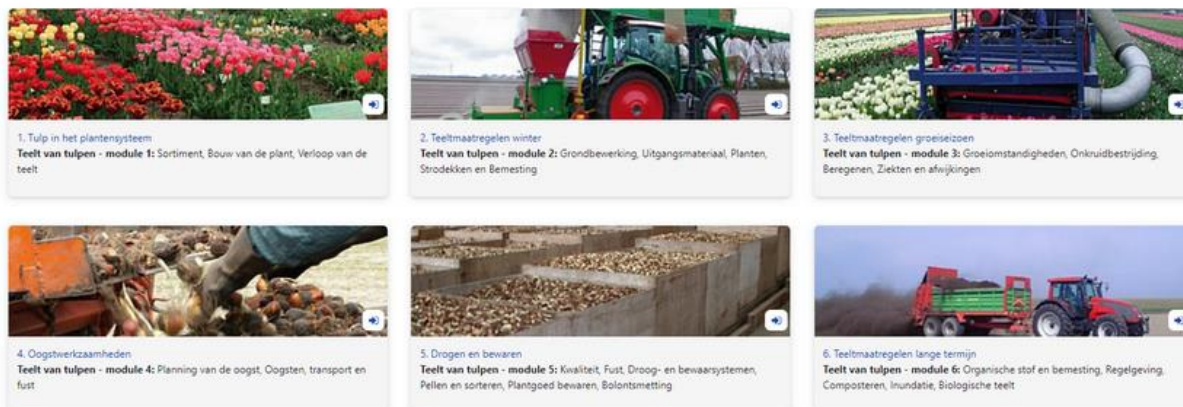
1. Tulp in het plantensysteem
**Teelt van tulpen - module 1:** Sortiment, Bouw van de plant, Verloop van de teelt

2. Teeltmaatregelen winter
**Teelt van tulpen - module 2:** Grondbewerking, Uitgangsmateriaal, Planten, Strodekken en Bemesting

3. Teeltmaatregelen groeiseizoen
**Teelt van tulpen - module 3:** Groeiomstandigheden, Onkruidbestrijding, Beregenen, Ziekten en afwijkingen

4. Oogstwerkzaamheden
**Teelt van tulpen - module 4:** Planning van de oogst, Oogsten, transport en fust

5. Drogen en bewaren
**Teelt van tulpen - module 5:** Kwaliteit, Fust, Droog- en bewaarsystemen, Pellen en sorteren, Plantgoed bewaren, Bolontsmetting

6. Teeltmaatregelen lange termijn
**Teelt van tulpen - module 6:** Organische stof en bemesting, Regelgeving, Composteren, Inundatie, Biologische teelt